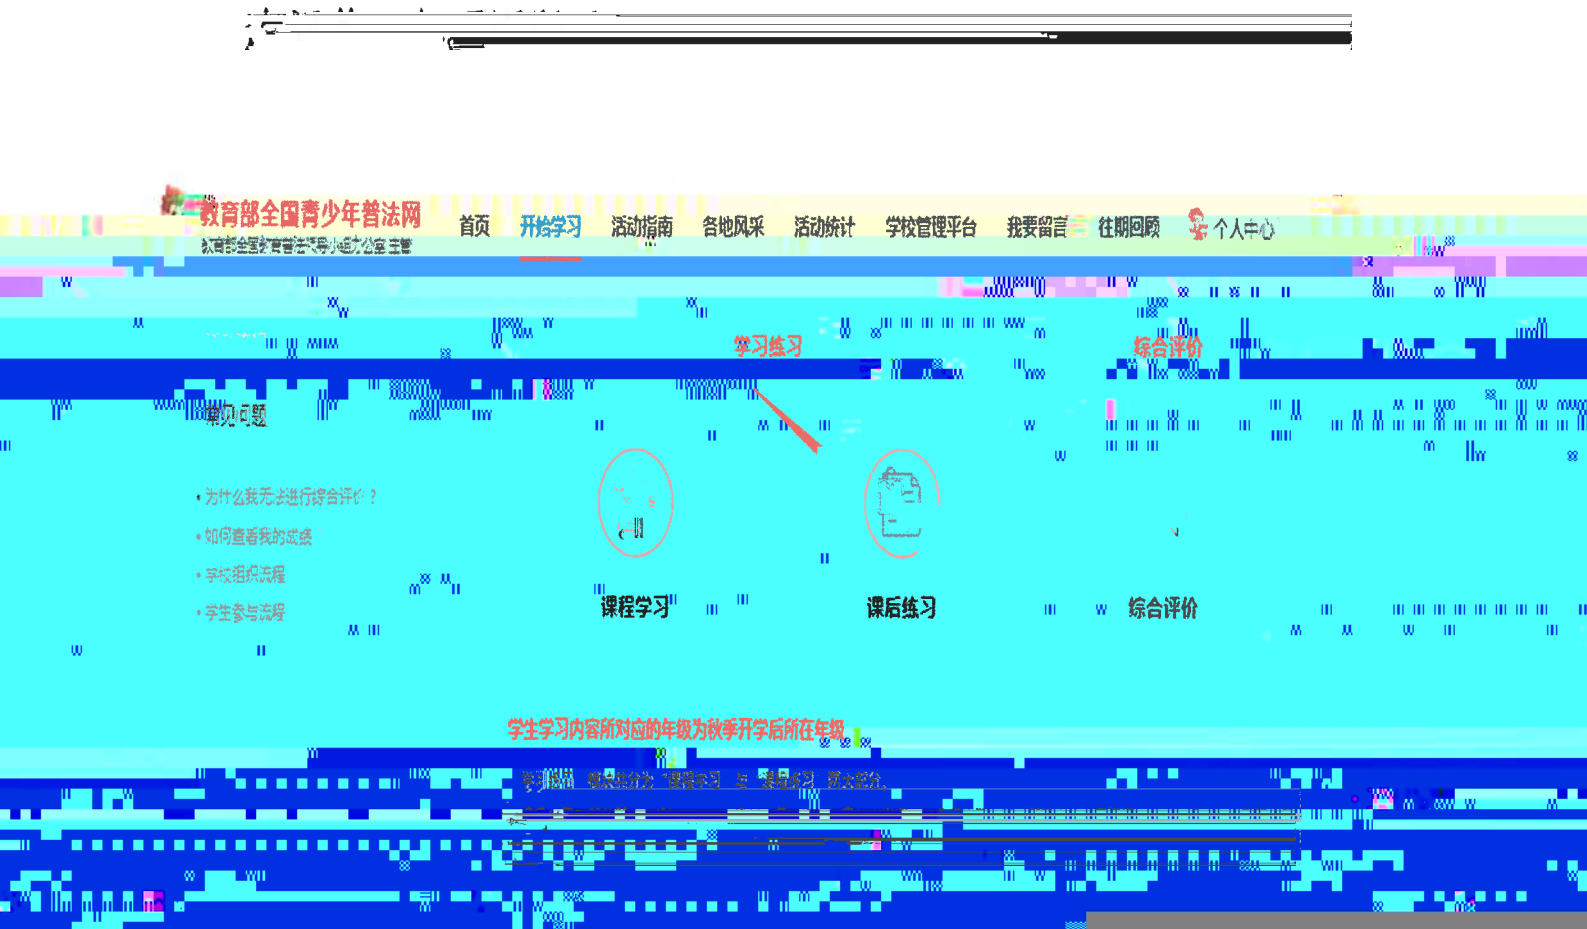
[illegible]

教育部全国青少年普法网
教育部全国教育普法网办公室主管

首页 开始学习 活动指南 各地风采 活动统计 学校管理平台 我要留言 往期回顾 个人中心

学习练习 综合评价

常见问题

• 为什么我无法进行综合评价？
• 如何查看我的成绩
• 学校组织流程
• 学生参与流程

课程学习 课后练习 综合评价

学生学习内容所对应的年级为秋季开学后所在年级

学习模块 模块共分为 "课程学习" 与 "课后练习" 两大部分。

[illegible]